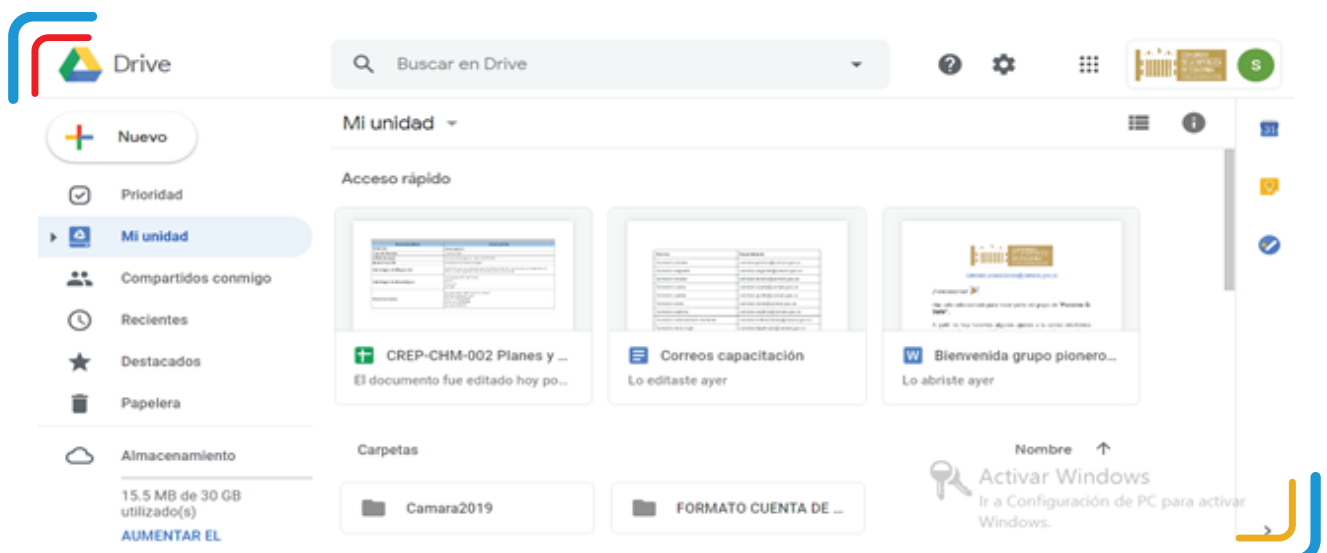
Drive

Buscar en Drive

Nuevo

Prioridad

Mi unidad

Compartidos conmigo

Recientes

Destacados

Papelera

Almacenamiento

15.5 MB de 30 GB utilizado(s)

AUMENTAR EL

Mi unidad

Acceso rápido

CREP-CHM-002 Planes y ...
El documento fue editado hoy po...

Correos capacitación
Lo editaste ayer

Bienvenida grupo pionero...
Lo abriste ayer

Carpetas

Nombre

Camara2019

FORMATO CUENTA DE ...

Activar Windows
Ir a Configuración de PC para activar Windows.